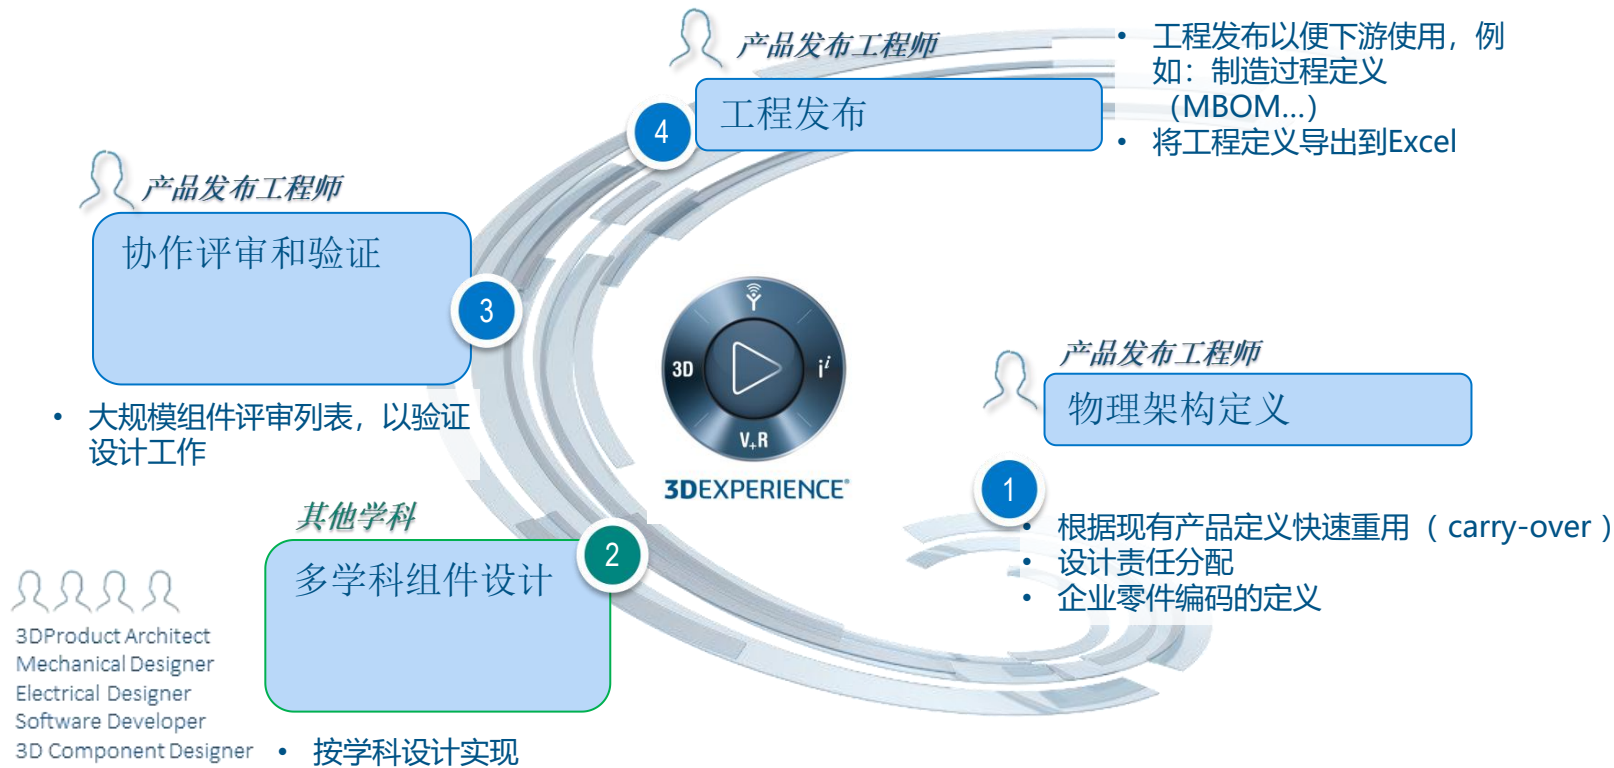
产品发布工程师

4

工程发布

• 工程发布以便下游使用，例如：制造过程定义（MBOM...）
• 将工程定义导出到Excel

产品发布工程师

协作评审和验证

3

• 大规模组件评审列表，以验证设计工作

3D

$i^i$

V+R

3DEXPERIENCE®

产品发布工程师

物理架构定义

1

• 根据现有产品定义快速重用（ carry-over ）
• 设计责任分配
• 企业零件编码的定义

其他学科

多学科组件设计

2

3DProduct Architect
Mechanical Designer
Electrical Designer
Software Developer
3D Component Designer

• 按学科设计实现